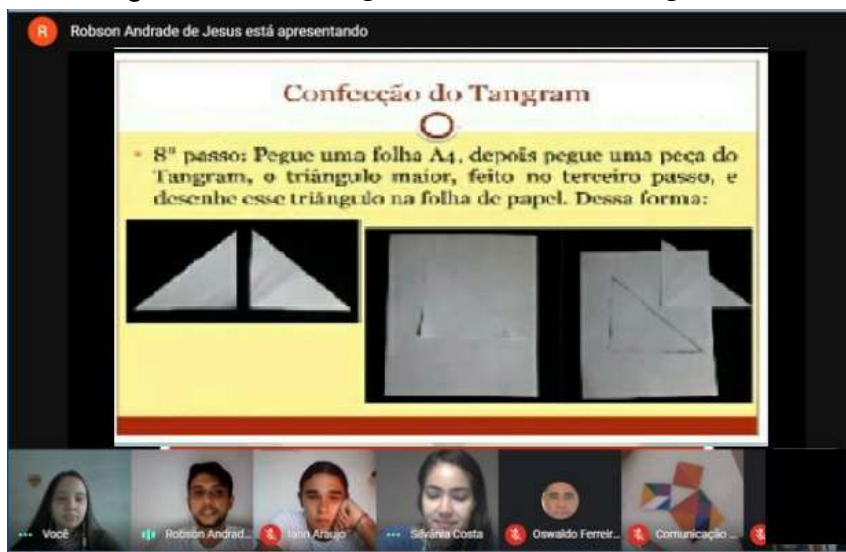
R Robson Andrade de Jesus está apresentando

Confecção do Tangram

• 8º passo: Pegue uma folha A4, depois pegue uma peça do Tangram, o triângulo maior, feito no terceiro passo, e desenhe esse triângulo na folha de papel. Dessa forma:

Você
Robson Andrad...
Iann Araujo
Silvânia Costa
Oswaldo Ferreir...
Comunicação ...